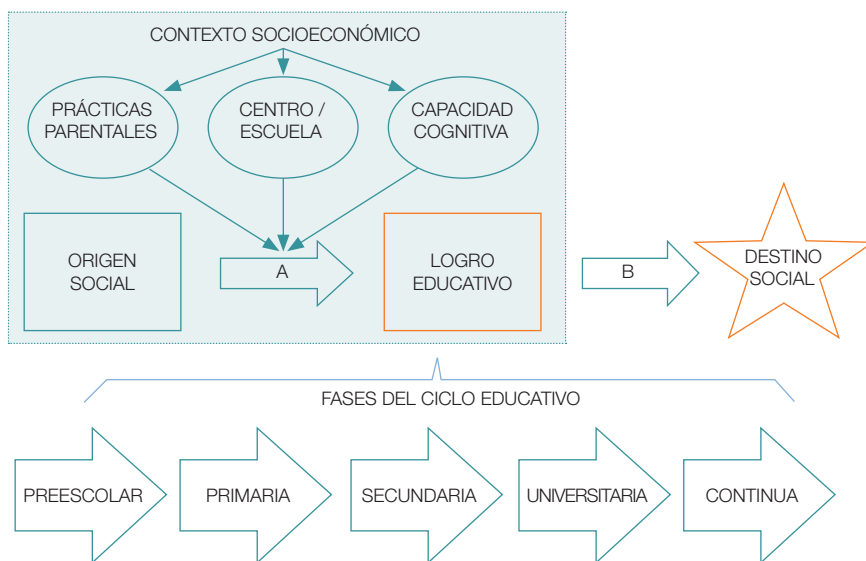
CONTEXTO SOCIOECONÓMICO

PRÁCTICAS PARENTALES

CENTRO / ESCUELA

CAPACIDAD COGNITIVA

ORIGEN SOCIAL

A

LOGRO EDUCATIVO

B

DESTINO SOCIAL

FASES DEL CICLO EDUCATIVO

PREESCOLAR

PRIMARIA

SECUNDARIA

UNIVERSITARIA

CONTINUA